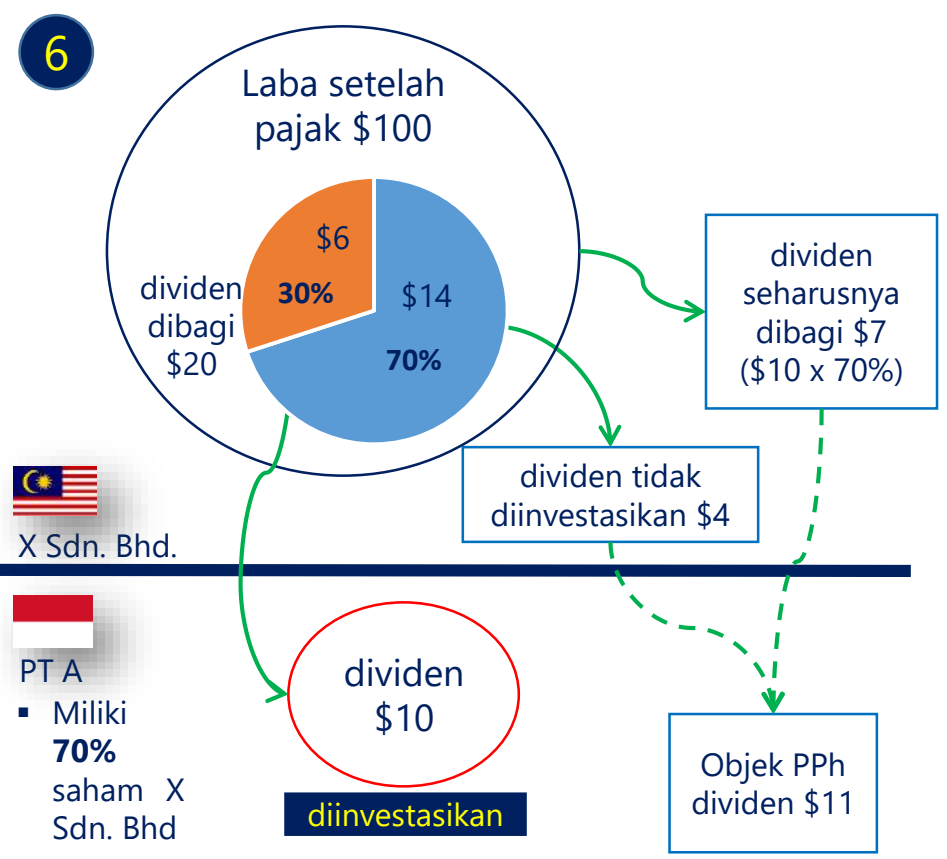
6

Laba setelah pajak $100

dividen dibagi $20

$6
30%

$14
70%

dividen seharusnya dibagi $7 ($10 x 70%)

dividen tidak diinvestasikan $4

X Sdn. Bhd.

PT A
▪ Miliki **70%** saham X Sdn. Bhd

dividen $10

diinvestasikan

Objek PPh dividen $11